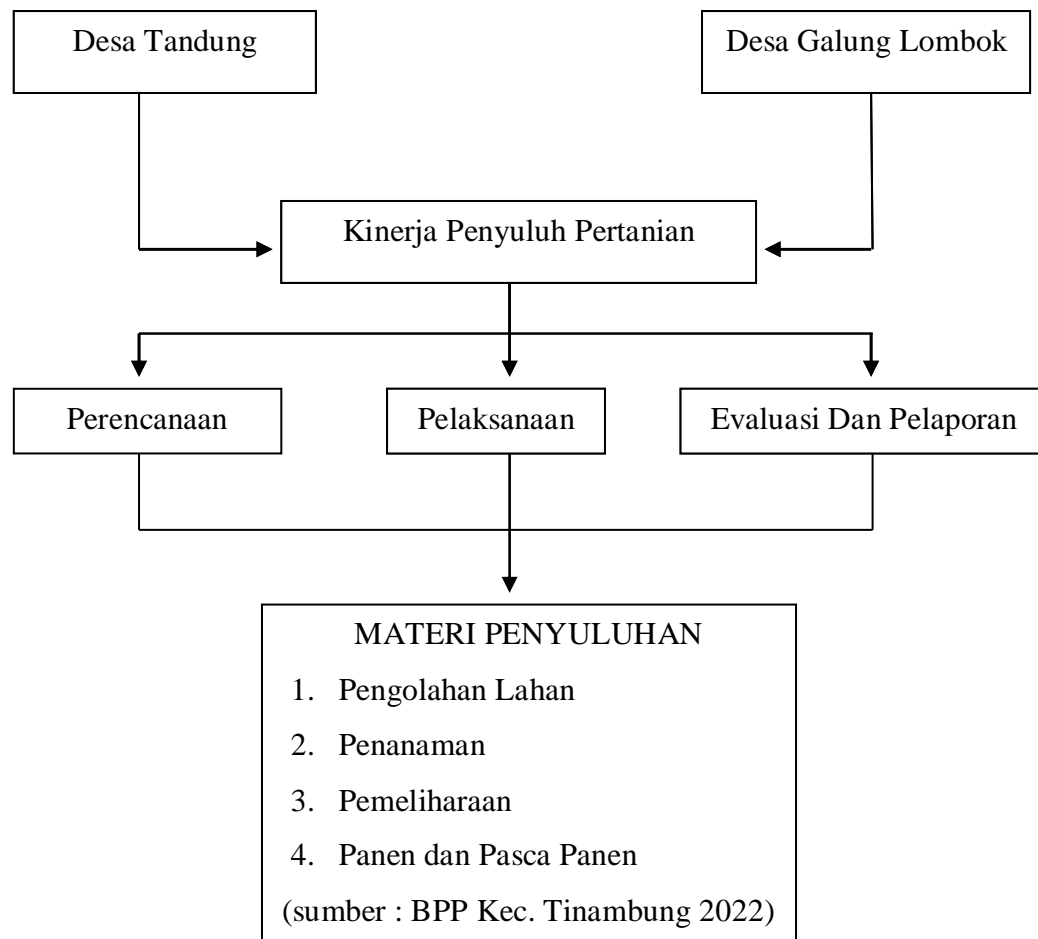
Desa Tandung

Desa Galung Lombok

Kinerja Penyuluh Pertanian

Perencanaan

Pelaksanaan

Evaluasi Dan Pelaporan

MATERI PENYULUHAN

1. Pengolahan Lahan
2. Penanaman
3. Pemeliharaan
4. Panen dan Pasca Panen

(sumber : BPP Kec. Tinambung 2022)